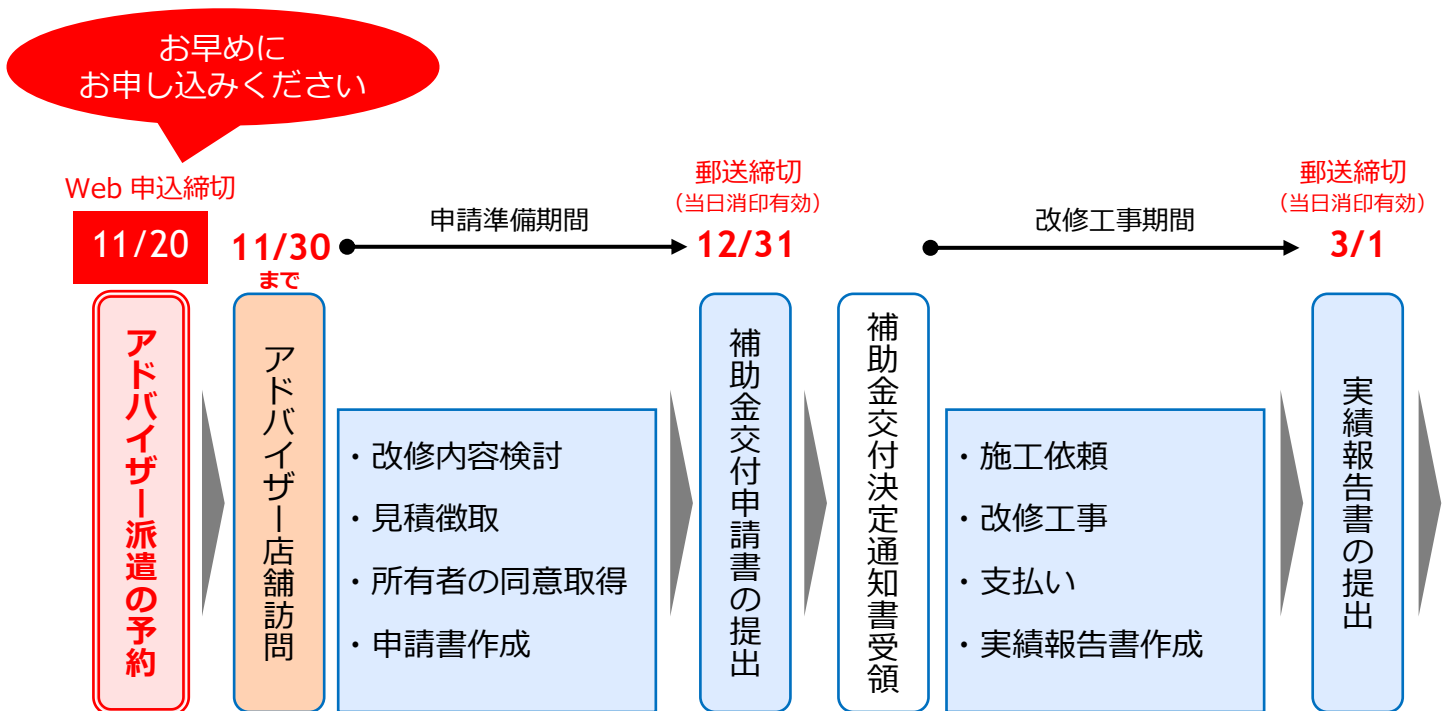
お早めに
お申し込みください

Web 申込締切

11/20

アドバイザー派遣の予約

11/30
まで

アドバイザー店舗訪問

申請準備期間

・改修内容検討
・見積徴取
・所有者の同意取得
・申請書作成

郵送締切
（当日消印有効）
12/31

補助金交付申請書の提出

補助金交付決定通知書受領

改修工事期間

・施工依頼
・改修工事
・支払い
・実績報告書作成

郵送締切
（当日消印有効）
3/1

実績報告書の提出